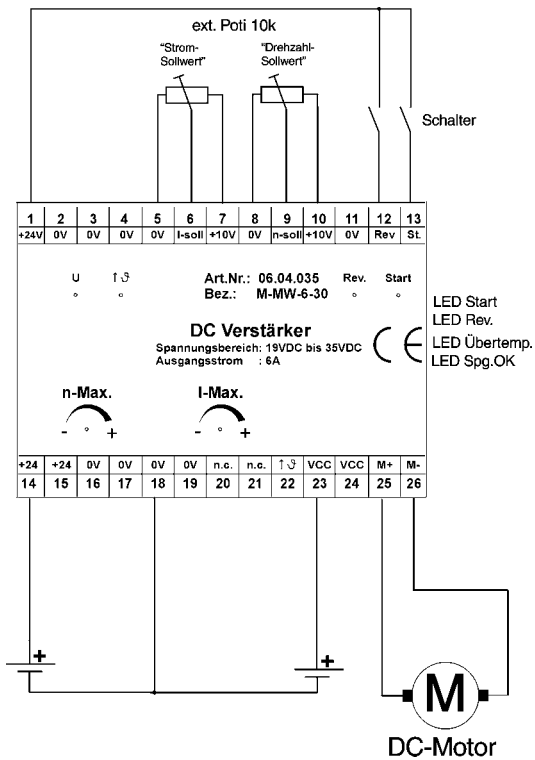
ext. Poti 10k

"Strom-Sollwert"

"Drehzahl-Sollwert"

Schalter

| 1 | 2 | 3 | 4 | 5 | 6 | 7 | 8 | 9 | 10 | 11 | 12 | 13 |
|---|---|---|---|---|---|---|---|---|---|---|---|---|
| +24V | 0V | 0V | 0V | 0V | I-soll | +10V | 0V | n-soll | +10V | 0V | Rev | St. |

U

↑$\vartheta$

Art.Nr.: 06.04.035

Bez.: M-MW-6-30

Rev.

Start

LED Start
LED Rev.
LED Übertemp.
LED Spg.OK

DC Verstärker
Spannungsbereich: 19VDC bis 35VDC
Ausgangsstrom : 6A

CE

n-Max.
- +

I-Max.
- +

| +24 | +24 | 0V | 0V | 0V | 0V | n.c. | n.c. | ↑$\vartheta$ | VCC | VCC | M+ | M- |
|---|---|---|---|---|---|---|---|---|---|---|---|---|
| 14 | 15 | 16 | 17 | 18 | 19 | 20 | 21 | 22 | 23 | 24 | 25 | 26 |

+

+

M

DC-Motor